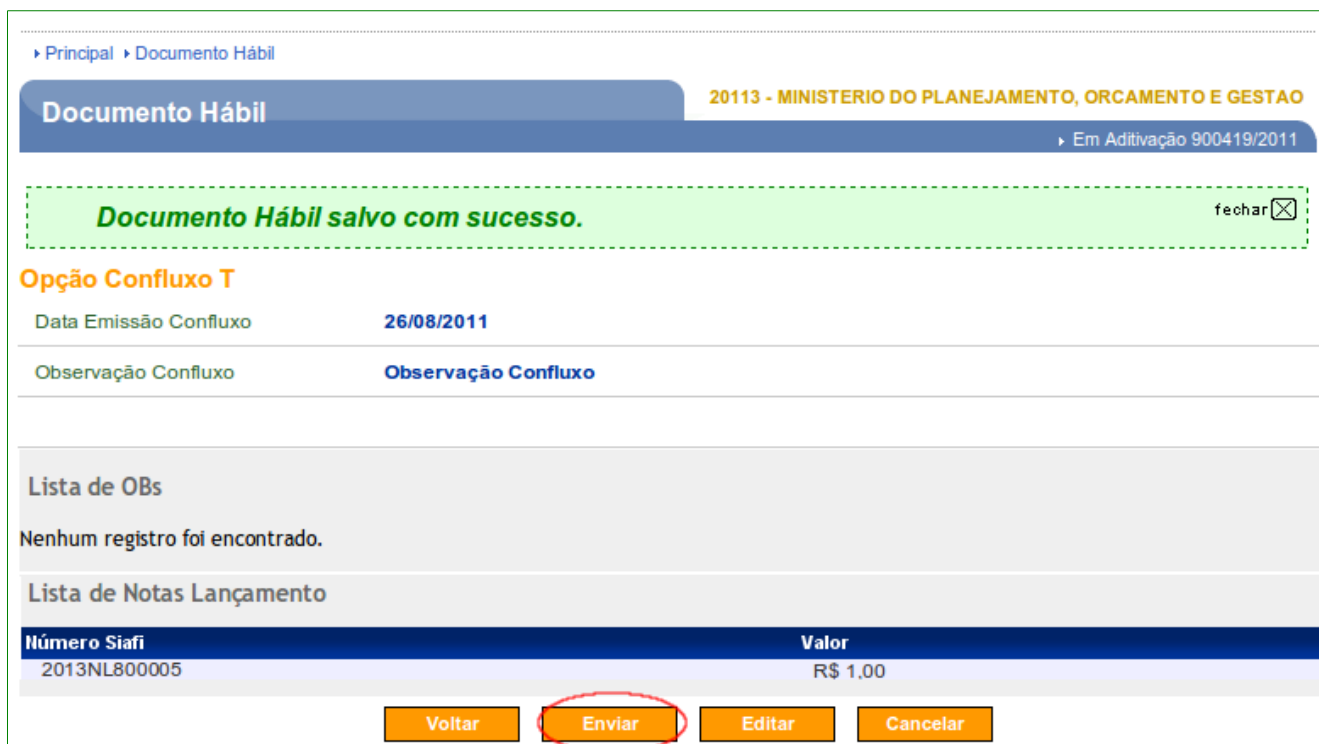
▸ Principal ▸ Documento Hábil

Documento Hábil

20113 - MINISTERIO DO PLANEJAMENTO, ORCAMENTO E GESTAO

▸ Em Aditivação 900419/2011

Documento Hábil salvo com sucesso.

fechar ☒

Opção Confluxo T

| Data Emissão Confluxo | 26/08/2011 |
|---|---|
| Observação Confluxo | Observação Confluxo |

Lista de OBs

Nenhum registro foi encontrado.

Lista de Notas Lançamento

| Número Siafi | Valor |
|---|---|
| 2013NL800005 | R$ 1,00 |

Voltar Enviar Editar Cancelar